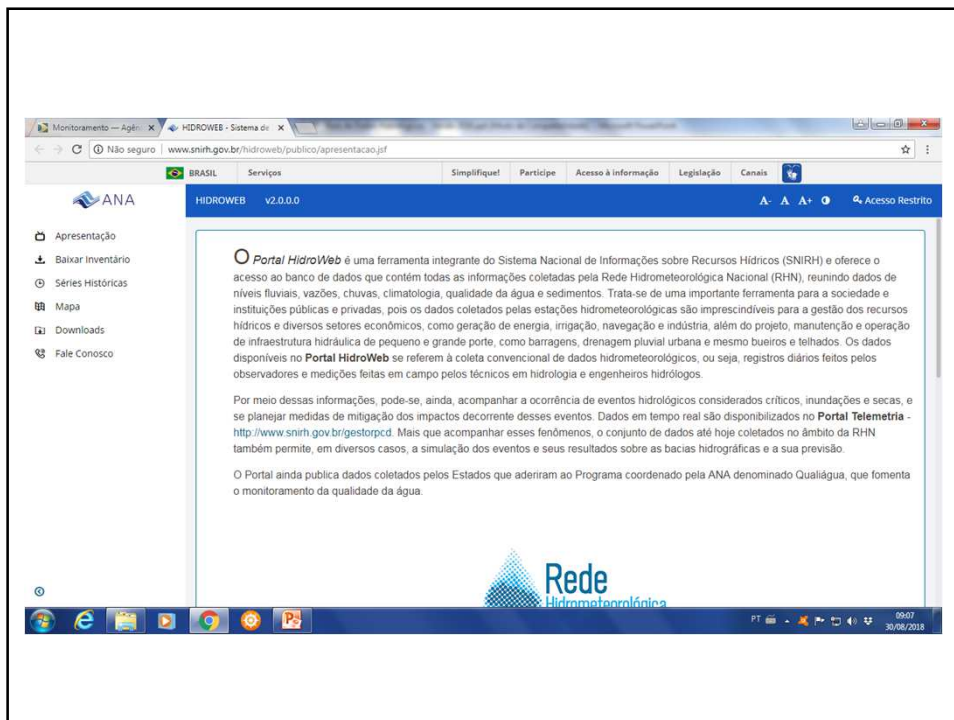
Monitoramento — Agên ×
HIDROWEB - Sistema de ×

Não seguro | www.snirh.gov.br/hidroweb/publico/apresentacao.jsf

BRASIL Serviços Simplifique! Participe Acesso à informação Legislação Canais

ANA

HIDROWEB v2.0.0.0

A- A A+ Acesso Restrito

Apresentação
Baixar Inventário
Séries Históricas
Mapa
Downloads
Fale Conosco

O Portal HidroWeb é uma ferramenta integrante do Sistema Nacional de Informações sobre Recursos Hídricos (SNIRH) e oferece o acesso ao banco de dados que contém todas as informações coletadas pela Rede Hidrometeorológica Nacional (RHN), reunindo dados de níveis fluviais, vazões, chuvas, climatologia, qualidade da água e sedimentos. Trata-se de uma importante ferramenta para a sociedade e instituições públicas e privadas, pois os dados coletados pelas estações hidrometeorológicas são imprescindíveis para a gestão dos recursos hídricos e diversos setores econômicos, como geração de energia, irrigação, navegação e indústria, além do projeto, manutenção e operação de infraestrutura hidráulica de pequeno e grande porte, como barragens, drenagem pluvial urbana e mesmo bueiros e telhados. Os dados disponíveis no Portal HidroWeb se referem à coleta convencional de dados hidrometeorológicos, ou seja, registros diários feitos pelos observadores e medições feitas em campo pelos técnicos em hidrologia e engenheiros hidrólogos.

Por meio dessas informações, pode-se, ainda, acompanhar a ocorrência de eventos hidrológicos considerados críticos, inundações e secas, e se planejar medidas de mitigação dos impactos decorrente desses eventos. Dados em tempo real são disponibilizados no Portal Telemetria - http://www.snirh.gov.br/gestorpcd. Mais que acompanhar esses fenômenos, o conjunto de dados até hoje coletados no âmbito da RHN também permite, em diversos casos, a simulação dos eventos e seus resultados sobre as bacias hidrográficas e a sua previsão.

O Portal ainda publica dados coletados pelos Estados que aderiram ao Programa coordenado pela ANA denominado Qualiágua, que fomenta o monitoramento da qualidade da água.

Rede
Hidrometeorológica

PT 09:07 30/08/2018